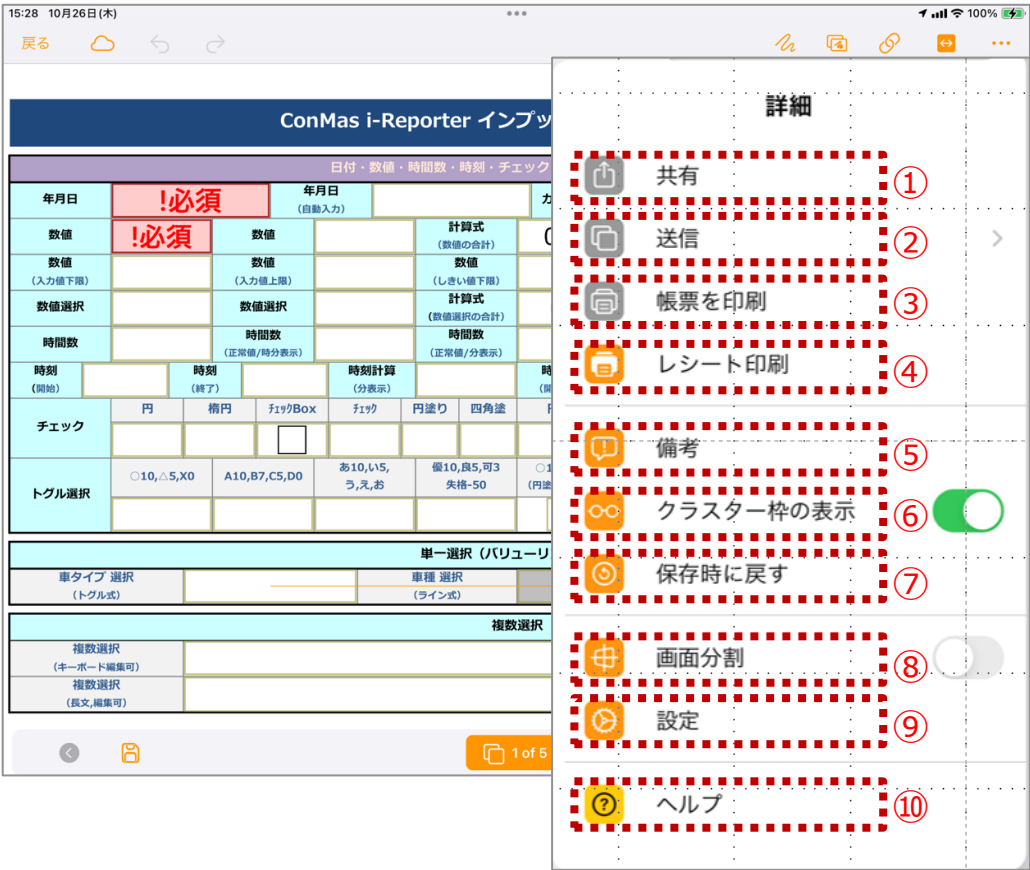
15:28 10月26日(木)

100%

戻る

ConMas i-Reporter インプッ

日付・数値・時間数・時刻・チェック

年月日 !必須 年月日 (自動入力)

数値 !必須 数値 計算式 (数値の合計)

数値 (入力値下限) 数値 (入力値上限) 数値 (しきい値下限)

数値選択 数値選択 計算式 (数値選択の合計)

時間数 時間数 (正常値/時分表示) 時間数 (正常値/分表示)

時刻 (開始) 時刻 (終了) 時刻計算 (分表示)

チェック 円 楕円 ﾁｪｯｸBox ﾁｪｯｸ 円塗り 四角塗

トグル選択 ○10,△5,X0 A10,B7,C5,D0 あ10,い5, う,え,お 優10,良5,可3 失格-50

単一選択（バリューリ

車タイプ 選択 (トグル式) 車種 選択 (ライン式)

複数選択

複数選択 (キーボード編集可)

複数選択 (長文,編集可)

1 of 5

詳細

共有 ①

送信 ②

帳票を印刷 ③

レシート印刷 ④

備考 ⑤

クラスター枠の表示 ⑥

保存時に戻す ⑦

画面分割 ⑧

設定 ⑨

ヘルプ ⑩